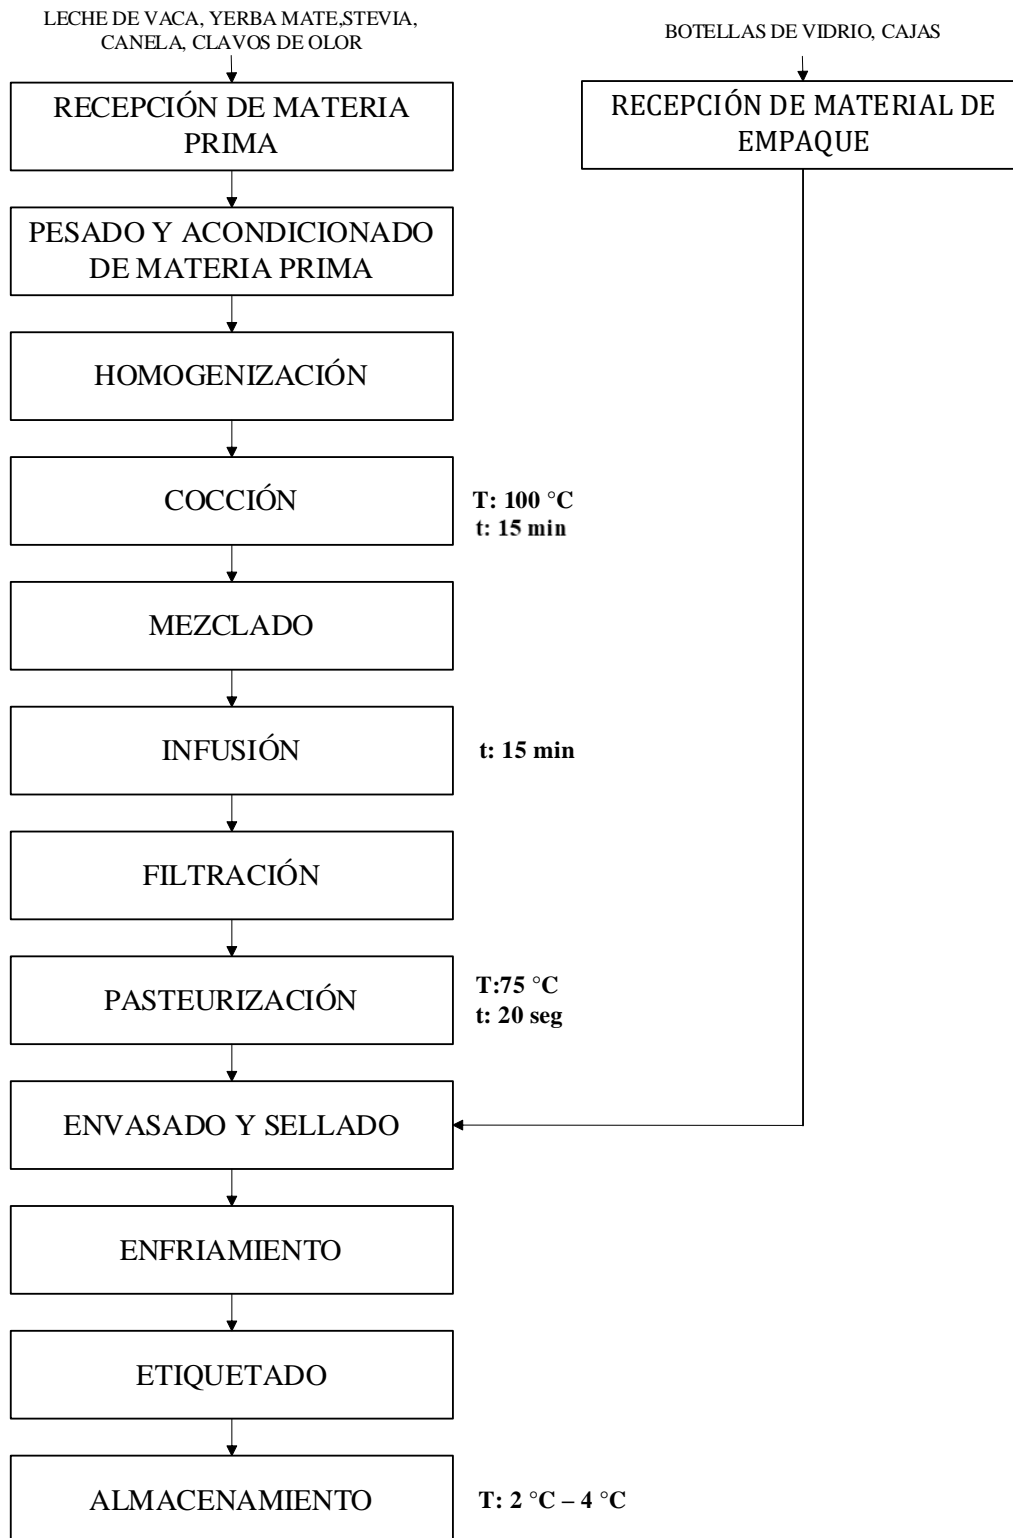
LECHE DE VACA, YERBA MATE,STEVIA, CANELA, CLAVOS DE OLOR

RECEPCIÓN DE MATERIA PRIMA

PESADO Y ACONDICIONADO DE MATERIA PRIMA

HOMOGENIZACIÓN

COCCIÓN

T: 100 °C
t: 15 min

MEZCLADO

INFUSIÓN

t: 15 min

FILTRACIÓN

PASTEURIZACIÓN

T:75 °C
t: 20 seg

BOTELLAS DE VIDRIO, CAJAS

RECEPCIÓN DE MATERIAL DE EMPAQUE

ENVASADO Y SELLADO

ENFRIAMIENTO

ETIQUETADO

ALMACENAMIENTO

T: 2 °C – 4 °C